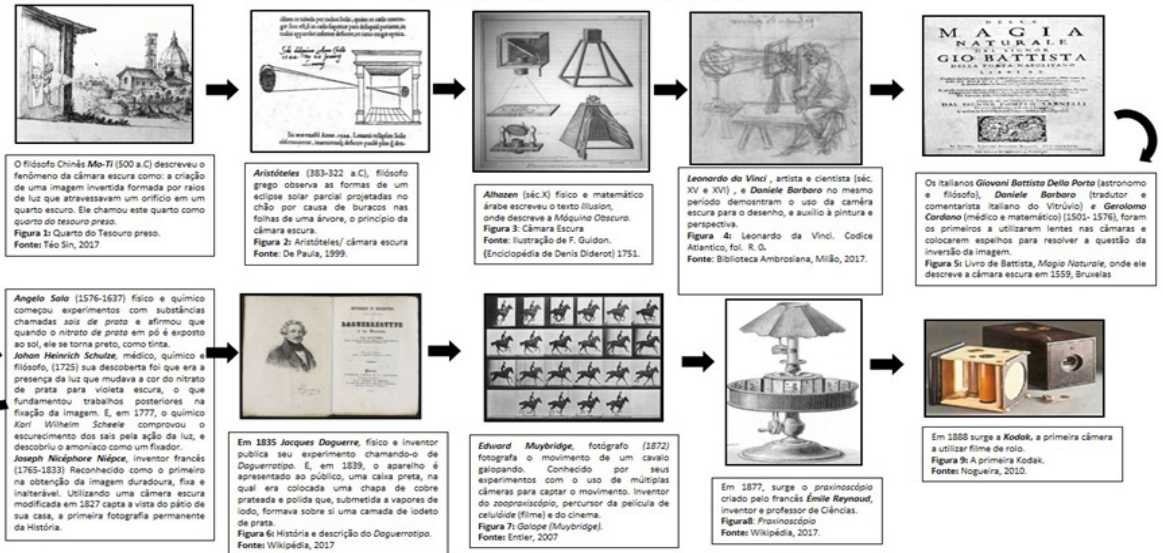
O filósofo Chinês Mo-Ti (500 a.C) descreveu o fenômeno da câmara escura como: a criação de uma imagem invertida formada por raios de luz que atravessavam um orifício em um quarto escuro. Ele chamou este quarto como quarto do tesouro preso.
Figura 1: Quarto do Tesouro preso.
Fonte: Téo Sin, 2017

Aristóteles (383-322 a.C), filósofo grego observa as formas de um eclipse solar parcial projetadas no chão por causa de buracos nas folhas de uma árvore, o princípio da câmara escura.
Figura 2: Aristóteles/ câmara escura
Fonte: De Paula, 1999.

Alhazen (séc.X) físico e matemático árabe escreveu o texto Illusion, onde descreve a Máquina Obscura.
Figura 3: Câmara Escura
Fonte: Ilustração de F. Guldon. (Enciclopédia de Denis Diderot) 1751.

Leonardo da Vinci, artista e cientista (séc. XV e XVI), e Daniele Barbaro no mesmo período demonstram o uso da caméra escura para o desenho, e auxílio à pintura e perspectiva.
Figura 4: Leonardo da Vinci. Codice Atlantico, fol. R. 0.
Fonte: Biblioteca Ambrosiana, Milão, 2017.

DELLA MAGIA NATURALE DEL SIGNOR GIO BATTISTA DELLA PORTA NAPOLITANO

Os italianos Giovani Battista Della Porta (astronomo e filósofo), Daniele Barboro (tradutor e comentarista italiano do Vitrúvio) e Gerolomo Cordano (médico e matemático) (1501- 1576), foram os primeiros a utilizarem lentes nas câmaras e colocarem espelhos para resolver a questão da inversão da imagem.
Figura 5: Livro de Battista, Magia Naturale, onde ele descreve a câmara escura em 1559, Bruxelas

Angelo Sala (1576-1637) físico e químico começou experimentos com substâncias chamadas sais de prata e afirmou que quando o nitrato de prata em pó é exposto ao sol, ele se torna preto, como tinta.
Johan Heinrich Schulze, médico, químico e filósofo, (1725) sua descoberta foi que era a presença da luz que mudava a cor do nitrato de prata para violeta escura, o que fundamentou trabalhos posteriores na fixação da imagem. E, em 1777, o químico Karl Wilhelm Scheele comprovou o escurecimento dos sais pela ação da luz, e descobriu o amoníaco como um fixador.
Joseph Nicéphore Niépce, inventor francês (1765-1833) Reconhecido como o primeiro na obtenção da imagem duradoura, fixa e inalterável. Utilizando uma câmera escura modificada em 1827 capta a vista do pátio de sua casa, a primeira fotografia permanente da História.

DAGUERREOTYPE

Em 1835 Jacques Daguerre, físico e inventor publica seu experimento chamando-o de Daguerrotipo. E, em 1839, o aparelho é apresentado ao público, uma caixa preta, na qual era colocada uma chapa de cobre prateada e polida que, submetida a vapores de iodo, formava sobre si uma camada de iodeto de prata.
Figura 6: História e descrição do Daguerrotipo.
Fonte: Wikipédia, 2017

Edward Muybridge, fotógrafo (1872) fotografa o movimento de um cavalo galopando. Conhecido por seus experimentos com o uso de múltiplas câmeras para captar o movimento. Inventor do zoopraxiscópio, percursor da película de celulóide (filme) e do cinema.
Figura 7: Galope (Muybridge).
Fonte: Entler, 2007

Em 1877, surge o praxinoscópio criado pelo francês Émile Reynaud, inventor e professor de Ciências.
Figura8: Praxinoscópio
Fonte: Wikipédia, 2017.

Em 1888 surge a Kodak, a primeira câmera a utilizar filme de rolo.
Figura 9: A primeira Kodak.
Fonte: Nogueira, 2010.